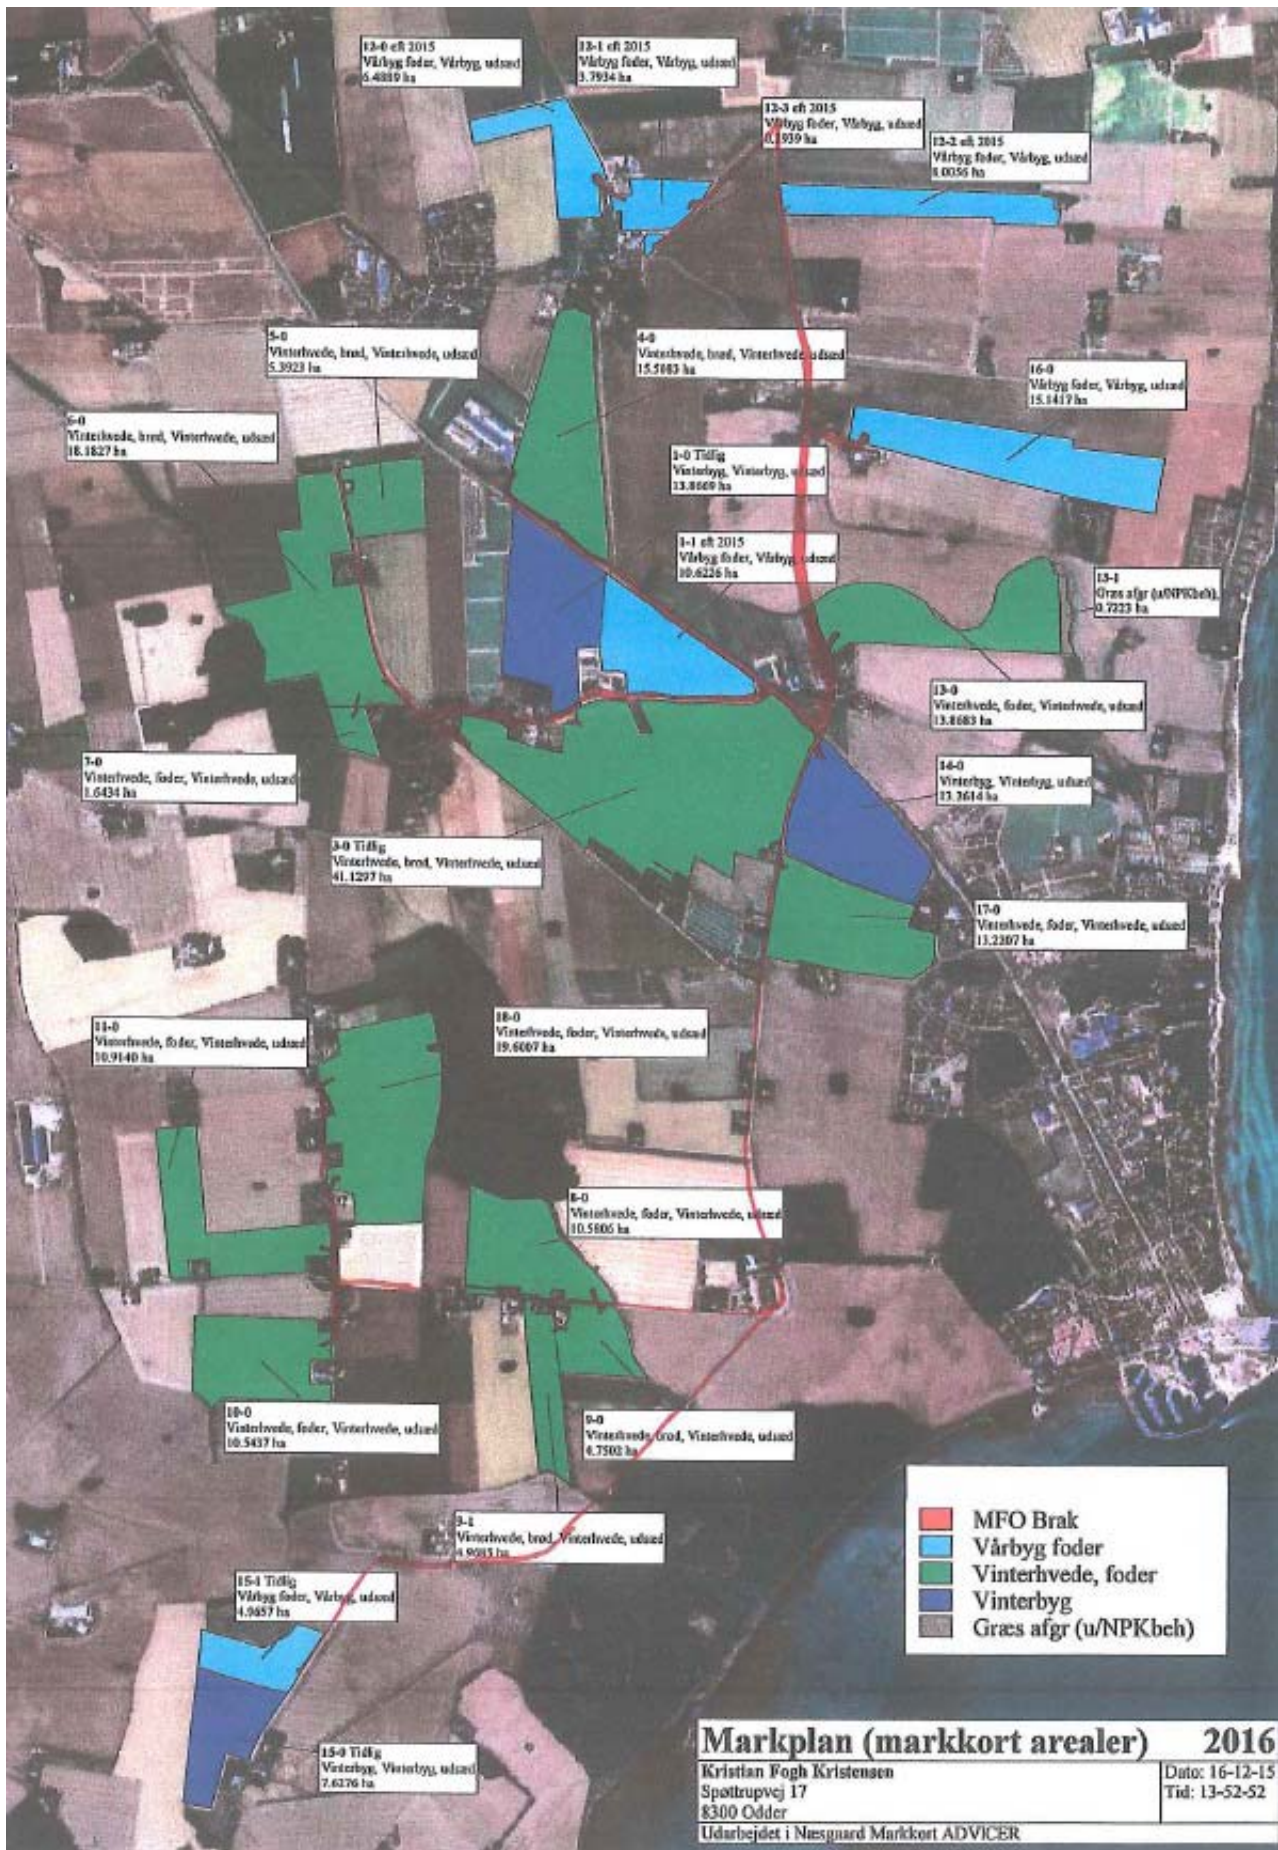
12-0 eft 2015
Vårbyg foder, Vårbyg, udsæd
6.4880 ha

12-1 eft 2015
Vårbyg foder, Vårbyg, udsæd
3.7934 ha

12-3 eft 2015
Vårbyg foder, Vårbyg, udsæd
0.1939 ha

12-2 eft 2015
Vårbyg foder, Vårbyg, udsæd
8.0056 ha

5-0
Vinterhvede, brød, Vinterhvede, udsæd
5.3923 ha

4-0
Vinterhvede, brød, Vinterhvede, udsæd
15.5083 ha

16-0
Vårbyg foder, Vårbyg, udsæd
15.1417 ha

6-0
Vinterhvede, brød, Vinterhvede, udsæd
18.1827 ha

1-0 Tidlig
Vinterbyg, Vinterbyg, udsæd
13.8609 ha

1-1 eft 2015
Vårbyg foder, Vårbyg, udsæd
10.6226 ha

13-1
Græs afgr (u/NPKbeh),
0.7223 ha

13-0
Vinterhvede, foder, Vinterhvede, udsæd
13.8683 ha

7-0
Vinterhvede, foder, Vinterhvede, udsæd
1.6434 ha

14-0
Vinterbyg, Vinterbyg, udsæd
13.3614 ha

3-0 Tidlig
Vinterhvede, brød, Vinterhvede, udsæd
41.1297 ha

17-0
Vinterhvede, foder, Vinterhvede, udsæd
13.2207 ha

11-0
Vinterhvede, foder, Vinterhvede, udsæd
10.9140 ha

18-0
Vinterhvede, foder, Vinterhvede, udsæd
19.6007 ha

8-0
Vinterhvede, foder, Vinterhvede, udsæd
10.5806 ha

10-0
Vinterhvede, foder, Vinterhvede, udsæd
10.5437 ha

9-0
Vinterhvede, brød, Vinterhvede, udsæd
6.7502 ha

3-1
Vinterhvede, brød, Vinterhvede, udsæd
4.9085 ha

15-1 Tidlig
Vårbyg foder, Vårbyg, udsæd
4.9857 ha

15-0 Tidlig
Vinterbyg, Vinterbyg, udsæd
7.6276 ha

MFO Brak
Vårbyg foder
Vinterhvede, foder
Vinterbyg
Græs afgr (u/NPKbeh)

Markplan (markkort arealer) 2016
Kristian Fogh Kristensen
Spøttrupvej 17
8300 Odder
Dato: 16-12-15
Tid: 13-52-52
Udarbejdet i Næsgaard Markkort ADVICER